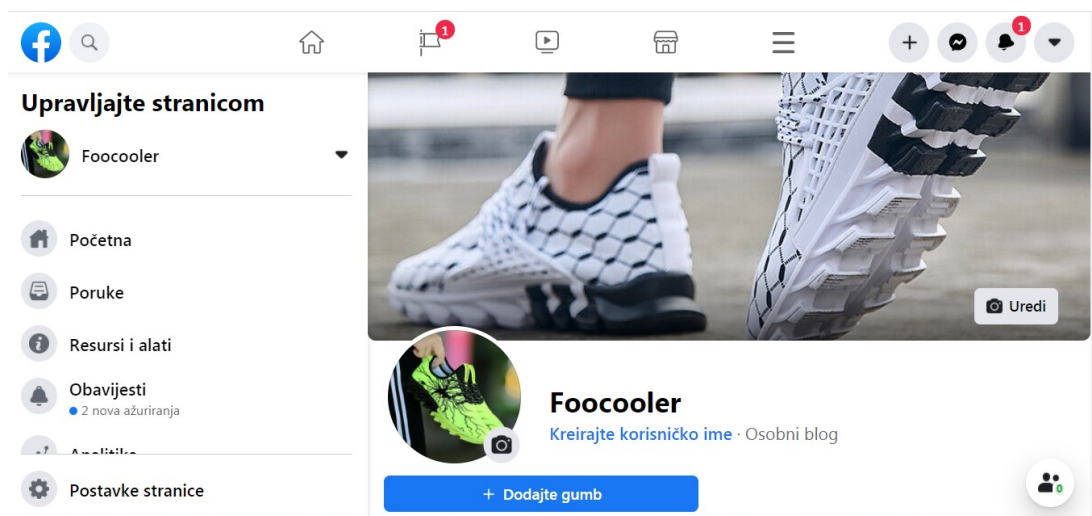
1

1

Upravljajte stranicom

Foocooler

Početna

Poruke

Resursi i alati

Obavijesti
2 nova ažuriranja

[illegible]

Postavke stranice

Uredi

Foocooler

Kreirajte korisničko ime · Osobni blog

+ Dodajte gumb

0